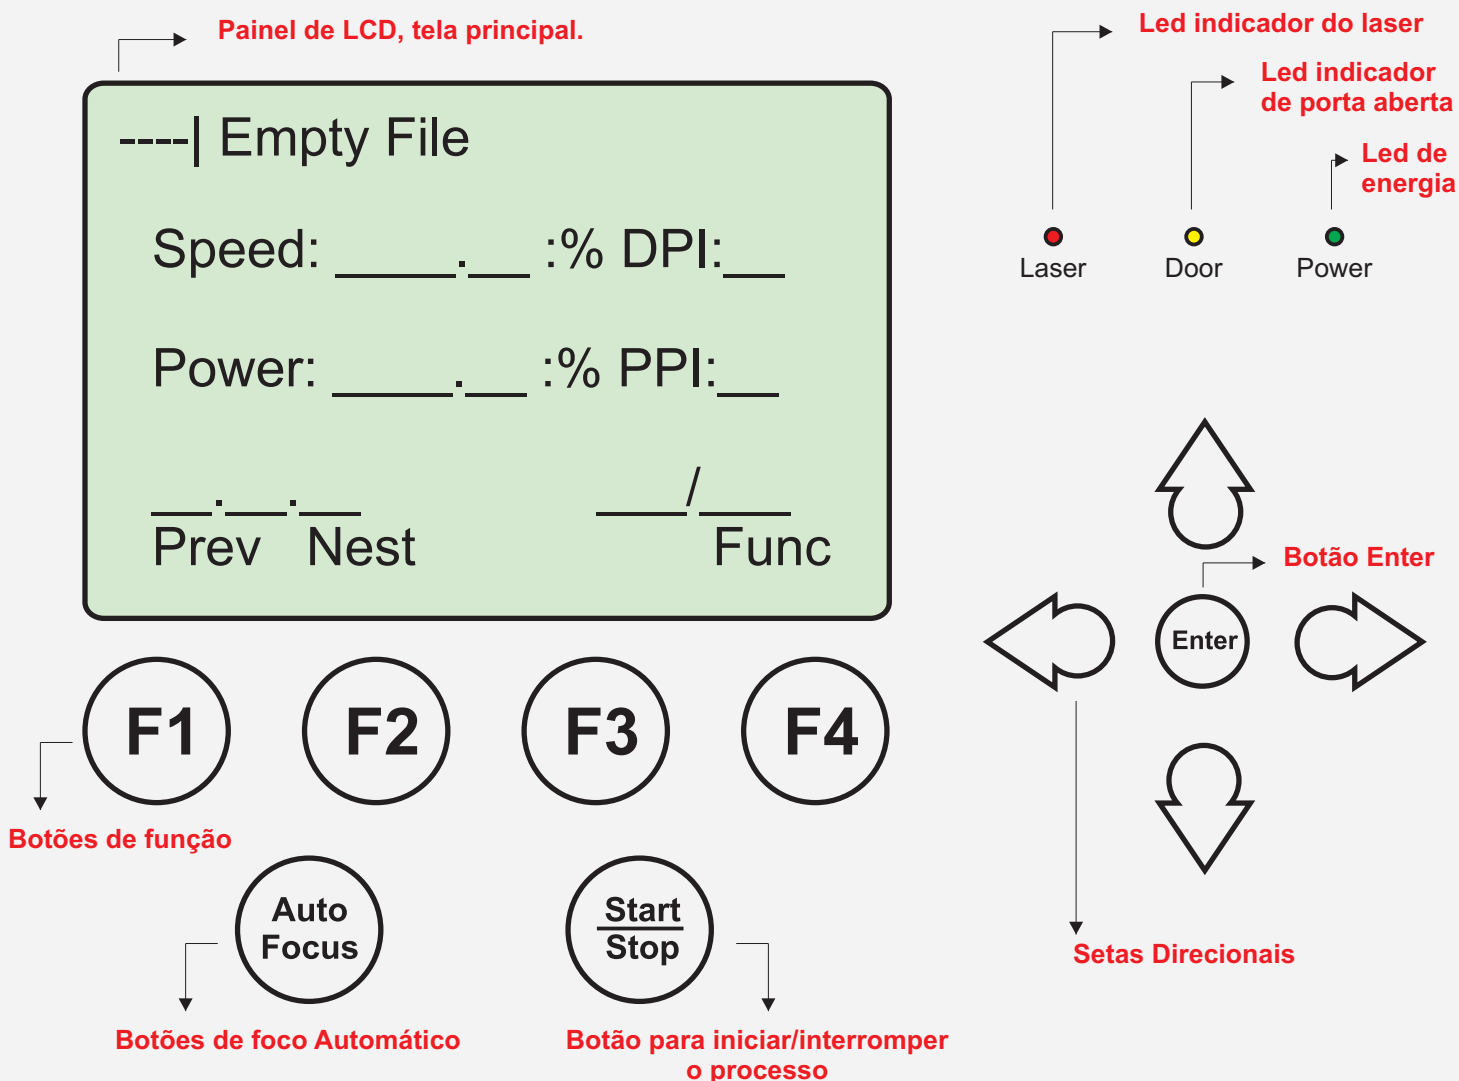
Painel de LCD, tela principal.

Led indicador do laser

Led indicador de porta aberta

Led de energia

----| Empty File

Speed: ____.__ :% DPI:__

Power: ____.__ :% PPI:__

__.__.__ ___/___

Prev Nest Func

Laser Door Power

Botão Enter

Enter

F1 F2 F3 F4

Botões de função

Auto Focus

Start Stop

Setas Direcionais

Botões de foco Automático

Botão para iniciar/interromper o processo